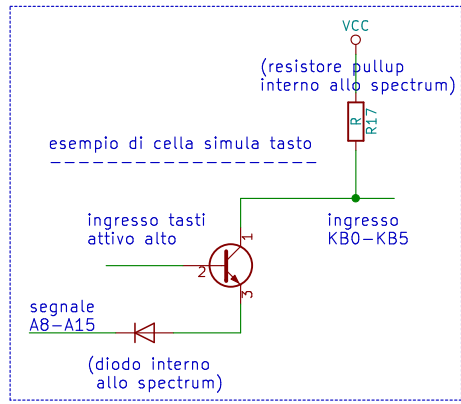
VCC

(resistore pullup interno allo spectrum)

R

R17

esempio di cella simula tasto
----------------------

ingresso tasti attivo alto

ingresso KB0-KB5

1

2

3

segnale A8-A15

(diodo interno allo spectrum)